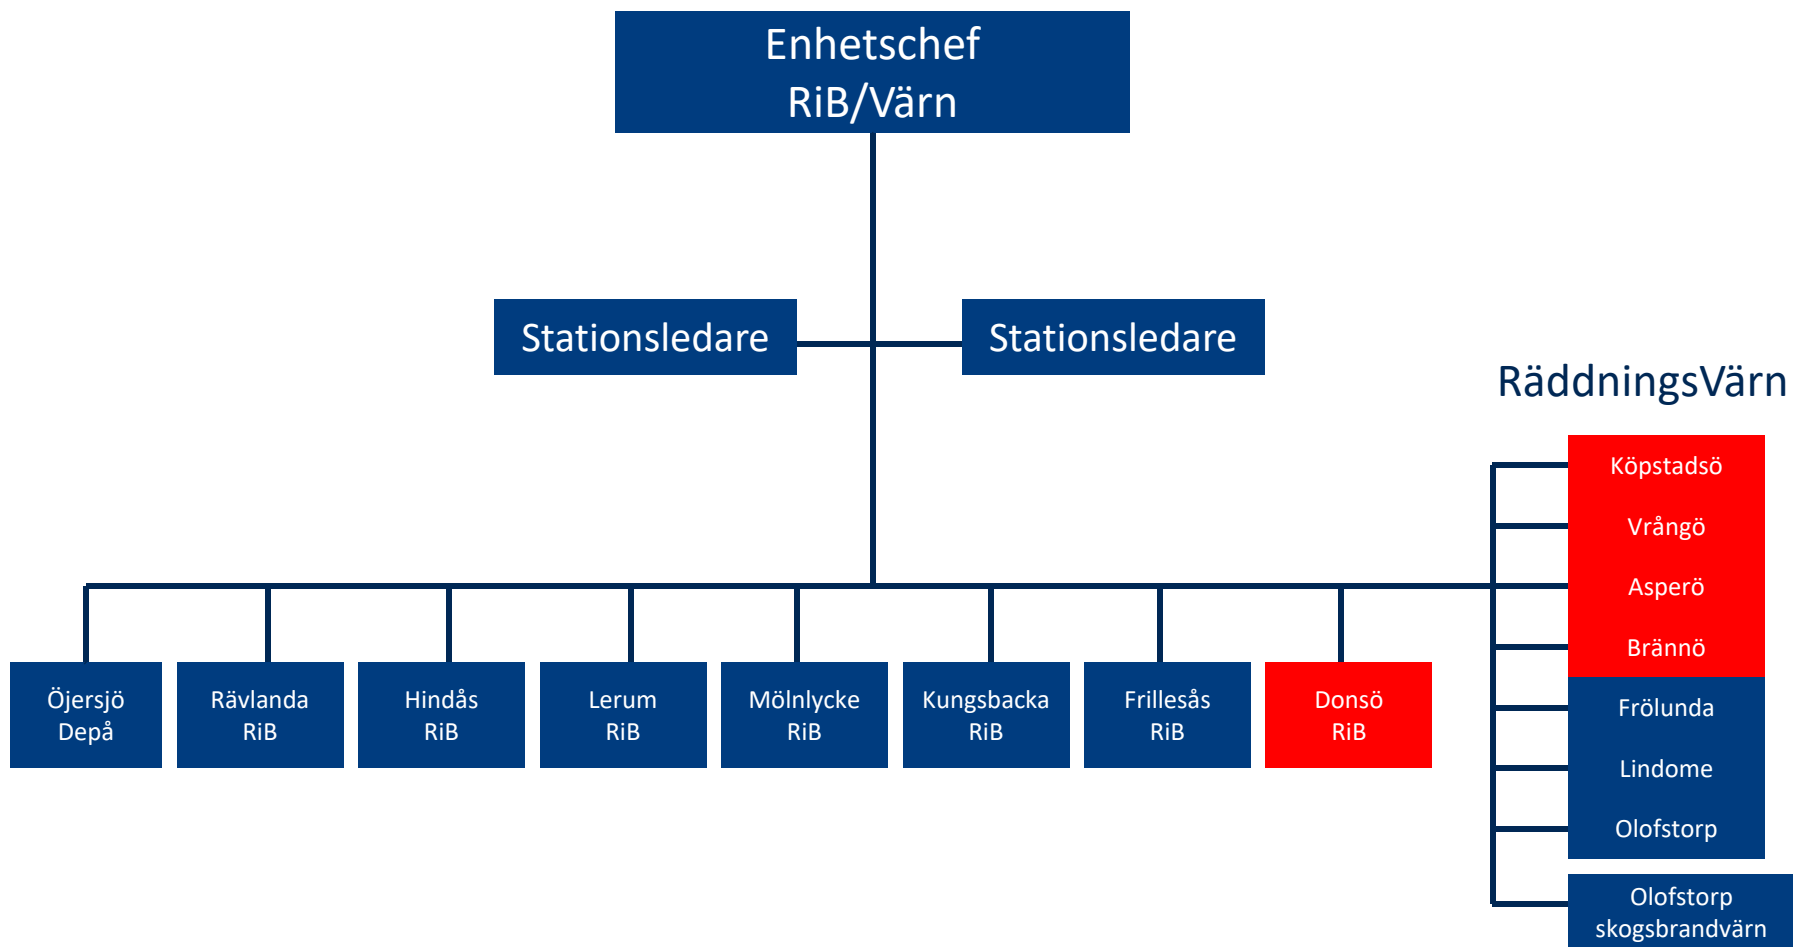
Enhetschef
RiB/Värn

Stationsledare

Stationsledare

RäddningsVärn

Köpstadsö
Vrångö
Asperö
Brännö
Frölunda
Lindome
Olofstorp

Olofstorp skogsbrandvärn

Öjersjö Depå

Rävlanda RiB

Hindås RiB

Lerum RiB

Mölnlycke RiB

Kungsbacka RiB

Frillesås RiB

Donsö RiB